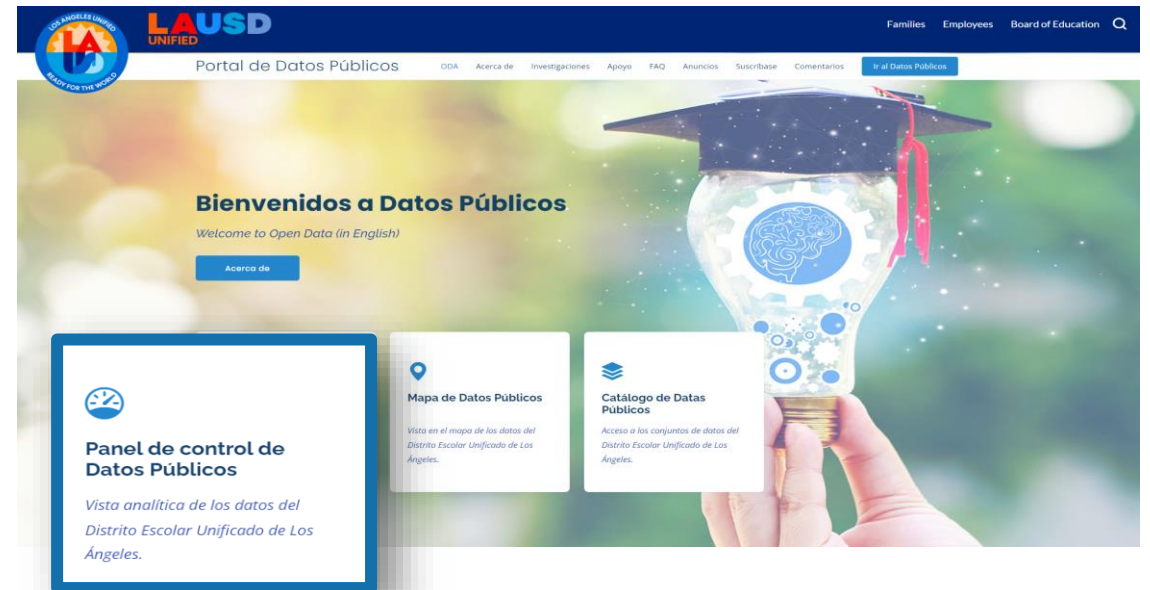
LOS ANGELES UNIFIED
READY FOR THE WORLD

LAUSD UNIFIED

Families Employees Board of Education

Portal de Datos Públicos

ODA Acerca de Investigaciones Apoyo FAQ Anuncios Suscríbase Comentarios Ir al Datos Públicos

Bienvenidos a Datos Públicos

Welcome to Open Data (in English)

Acerca de

Panel de control de Datos Públicos

Vista analítica de los datos del Distrito Escolar Unificado de Los Ángeles.

Mapa de Datos Públicos

Vista en el mapa de los datos del Distrito Escolar Unificado de Los Ángeles.

Catálogo de Datas Públicos

Acceso a los conjuntos de datos del Distrito Escolar Unificado de Los Ángeles.